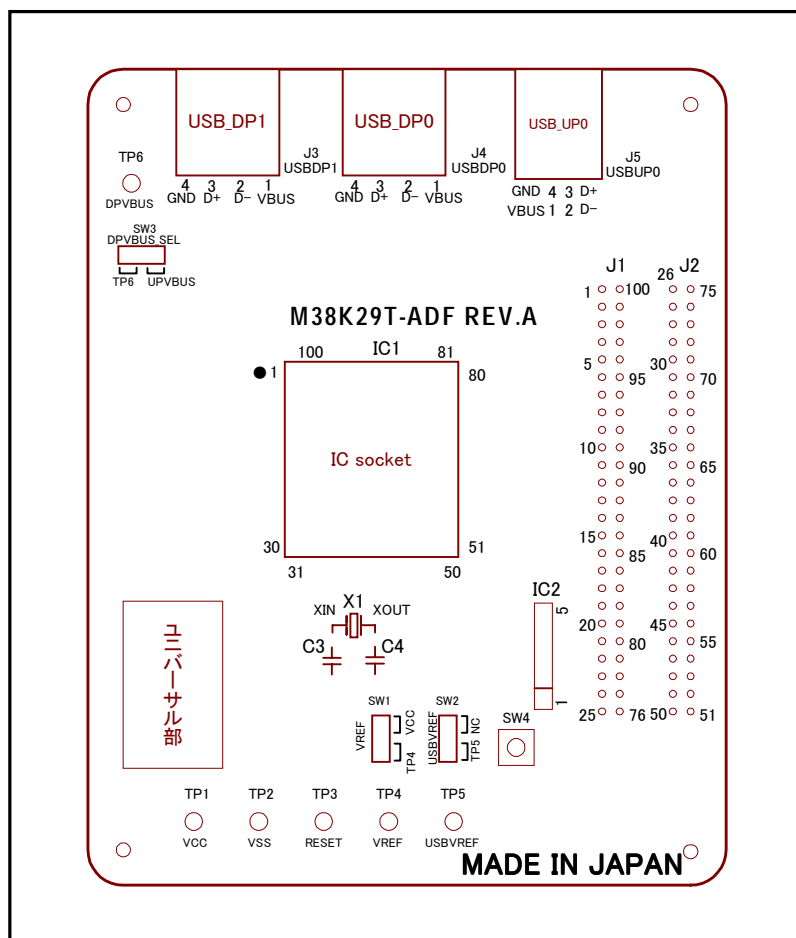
USB_DP1
J3
USBDP1
4 3 2 1
GND D+ D− VBUS

USB_DP0
J4
USBDP0
4 3 2 1
GND D+ D− VBUS

USB_UP0
J5
USBUP0
GND 4 3 D+
VBUS 1 2 D−

TP6
DPVBUS

SW3
DPVBUS_SEL
TP6 UPVBUS

J1 J2
1 100 26 75
5 95 30 70
10 90 35 65
15 85 40 60
20 80 45 55
25 76 50 51

M38K29T-ADF REV.A

IC1
100 81
1 80
IC socket
30 51
31 50

IC2
5
1

XIN X1 XOUT
C3 C4

ユニバーサル部

SW1
VREF VCC
TP4

SW2
USBVREF NC
TP5

SW4

TP1 TP2 TP3 TP4 TP5
VCC VSS RESET VREF USBVREF

MADE IN JAPAN